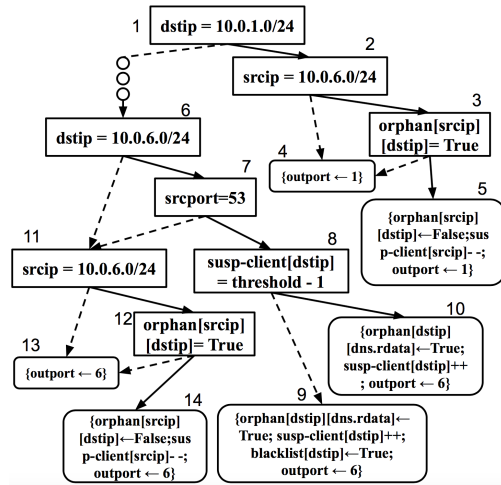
1
dstip = 10.0.1.0/24

2
srcip = 10.0.6.0/24

3
orphan[srcip][dstip]= True

4
{outport ← 1}

5
{orphan[srcip][dstip]←False;susp-client[srcip]- -; outport ← 1}

6
dstip = 10.0.6.0/24

7
srcport=53

8
susp-client[dstip] = threshold - 1

10
{orphan[dstip][dns.rdata]←True; susp-client[dstip]++ ; outport ← 6}

11
srcip = 10.0.6.0/24

12
orphan[srcip][dstip]= True

13
{outport ← 6}

9
{orphan[dstip][dns.rdata]← True; susp-client[dstip]++; blacklist[dstip]←True; outport ← 6}

14
{orphan[srcip][dstip]←False;susp-client[srcip]- -; outport ← 6}